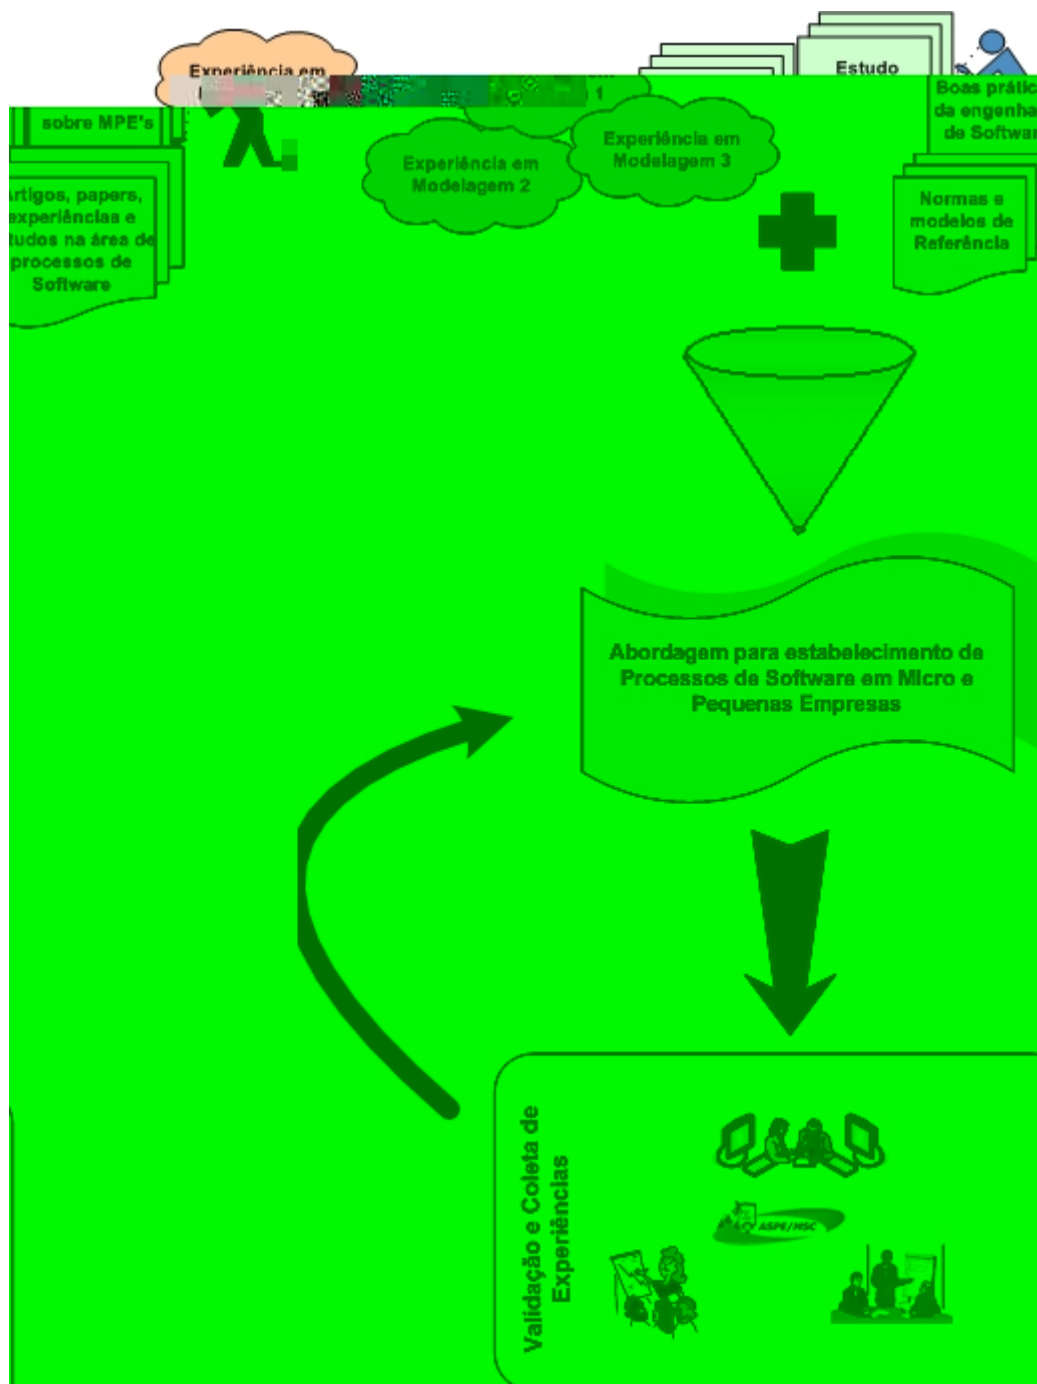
Experiência em

Estudo

1

sobre MPE's

Boas prátic
da engenha
de Softwa

Experiência em Modelagem 2

Experiência em Modelagem 3

Artigos, papers, experiências e tudos na área de processos de Software

Normas e modelos de Referência

Abordagem para estabelecimento de Processos de Software em Micro e Pequenas Empresas

Validação e Coleta de Experiências

ASPE/MSC